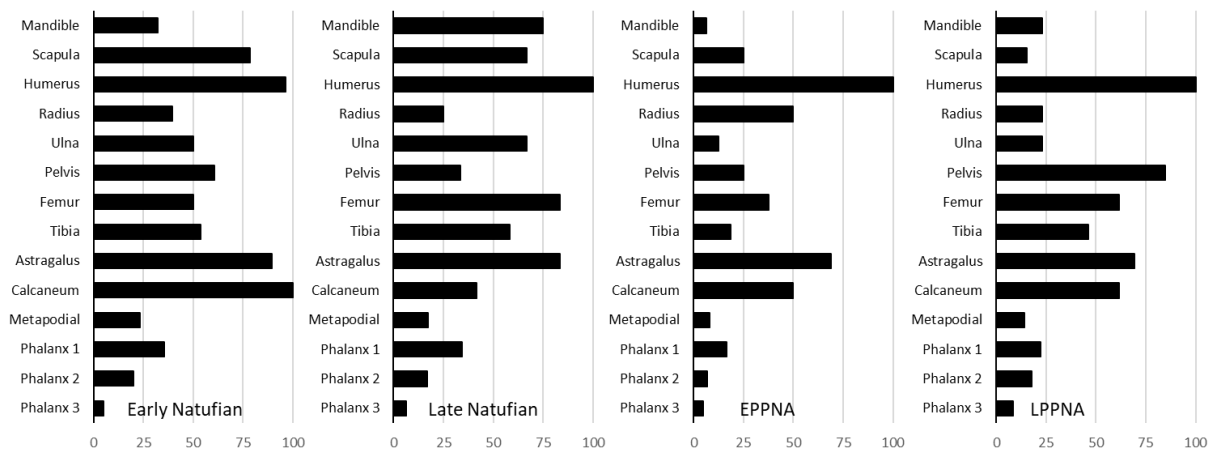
Mandible
Scapula
Humerus
Radius
Ulna
Pelvis
Femur
Tibia
Astragalus
Calcaneum
Metapodial
Phalanx 1
Phalanx 2
Phalanx 3
Early Natufian
0 25 50 75 100

Mandible
Scapula
Humerus
Radius
Ulna
Pelvis
Femur
Tibia
Astragalus
Calcaneum
Metapodial
Phalanx 1
Phalanx 2
Phalanx 3
Late Natufian
0 25 50 75 100

Mandible
Scapula
Humerus
Radius
Ulna
Pelvis
Femur
Tibia
Astragalus
Calcaneum
Metapodial
Phalanx 1
Phalanx 2
Phalanx 3
EPPNA
0 25 50 75 100

Mandible
Scapula
Humerus
Radius
Ulna
Pelvis
Femur
Tibia
Astragalus
Calcaneum
Metapodial
Phalanx 1
Phalanx 2
Phalanx 3
LPPNA
0 25 50 75 100